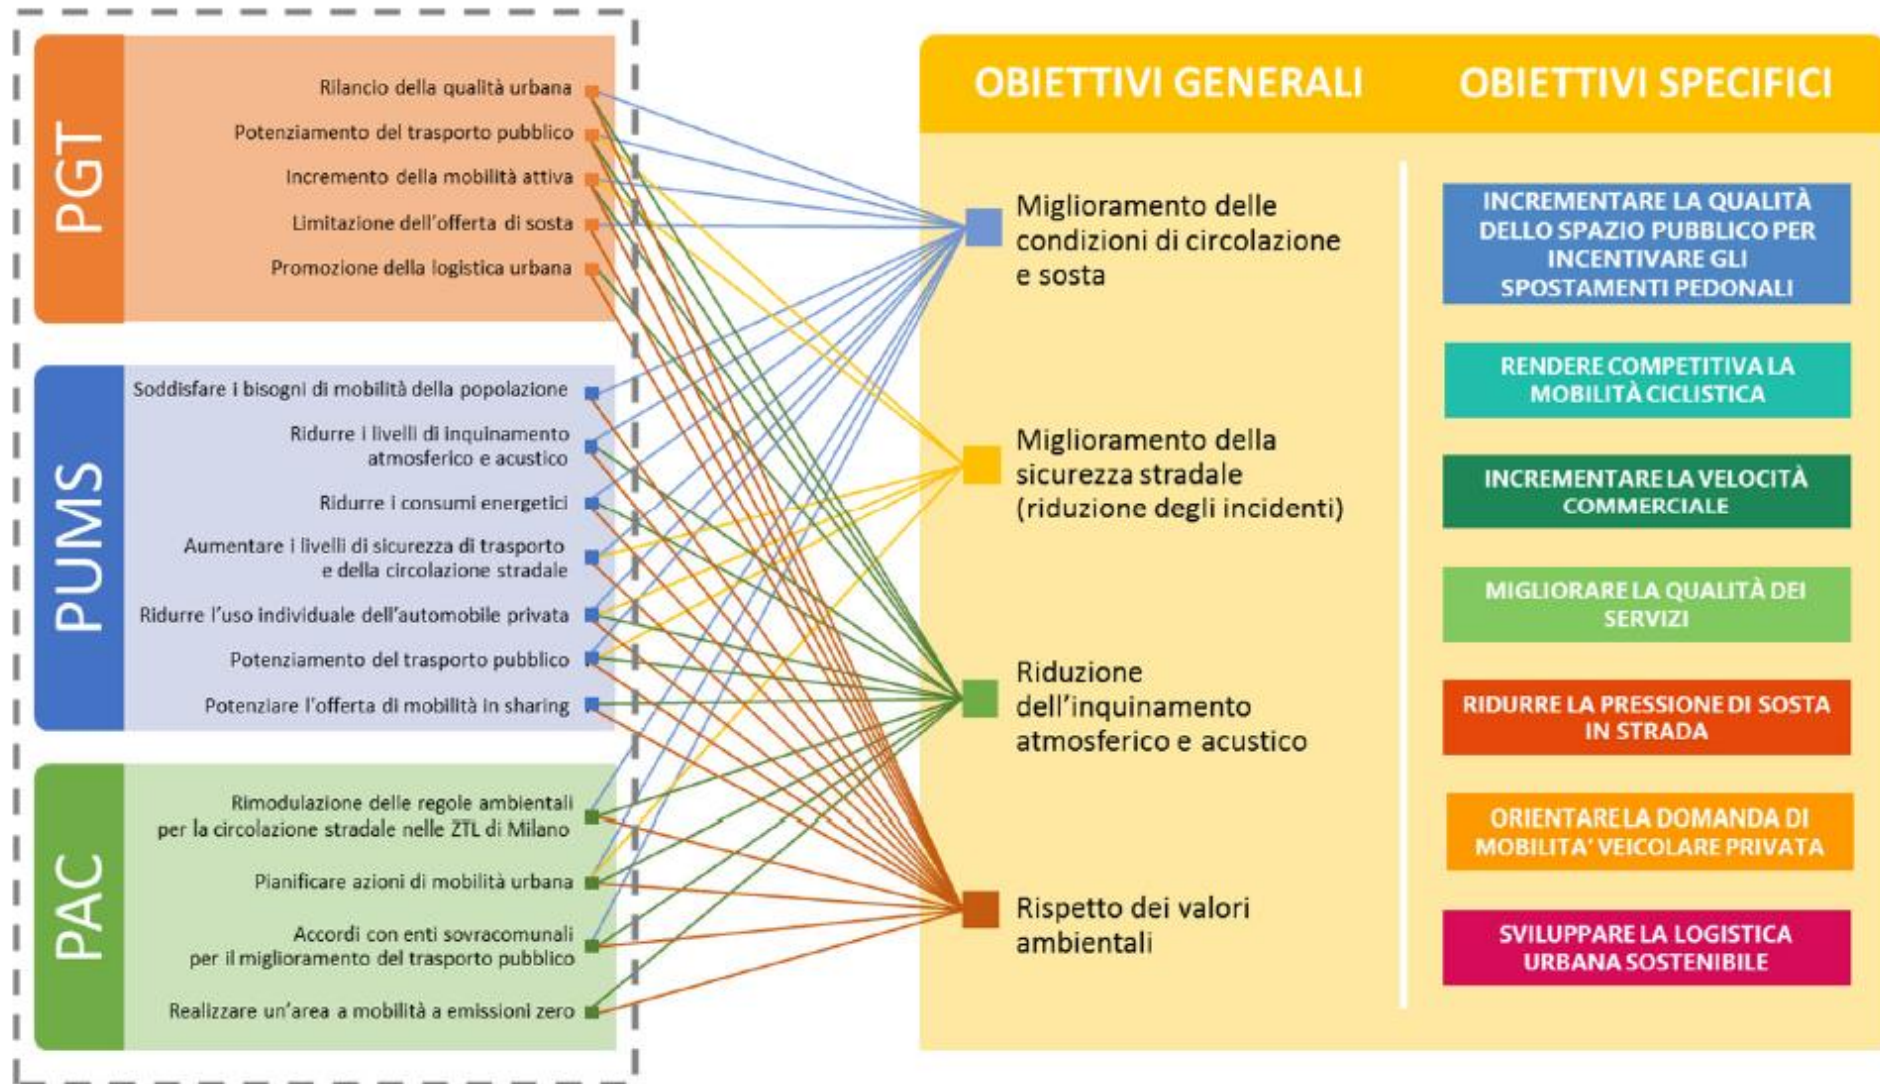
PGT

Rilancio della qualità urbana
Potenziamento del trasporto pubblico
Incremento della mobilità attiva
Limitazione dell'offerta di sosta
Promozione della logistica urbana

PUMS

Soddisfare i bisogni di mobilità della popolazione
Ridurre i livelli di inquinamento atmosferico e acustico
Ridurre i consumi energetici
Aumentare i livelli di sicurezza di trasporto e della circolazione stradale
Ridurre l'uso individuale dell'automobile privata
Potenziamento del trasporto pubblico
Potenziare l'offerta di mobilità in sharing

PAC

Rimodulazione delle regole ambientali per la circolazione stradale nelle ZTL di Milano
Pianificare azioni di mobilità urbana
Accordi con enti sovracomunali per il miglioramento del trasporto pubblico
Realizzare un'area a mobilità a emissioni zero

OBIETTIVI GENERALI

Miglioramento delle condizioni di circolazione e sosta

Miglioramento della sicurezza stradale (riduzione degli incidenti)

Riduzione dell'inquinamento atmosferico e acustico

Rispetto dei valori ambientali

OBIETTIVI SPECIFICI

INCREMENTARE LA QUALITÀ DELLO SPAZIO PUBBLICO PER INCENTIVARE GLI SPOSTAMENTI PEDONALI

RENDERE COMPETITIVA LA MOBILITÀ CICLISTICA

INCREMENTARE LA VELOCITÀ COMMERCIALE

MIGLIORARE LA QUALITÀ DEI SERVIZI

RIDURRE LA PRESSIONE DI SOSTA IN STRADA

ORIENTARE LA DOMANDA DI MOBILITA' VEICOLARE PRIVATA

SVILUPPARE LA LOGISTICA URBANA SOSTENIBILE